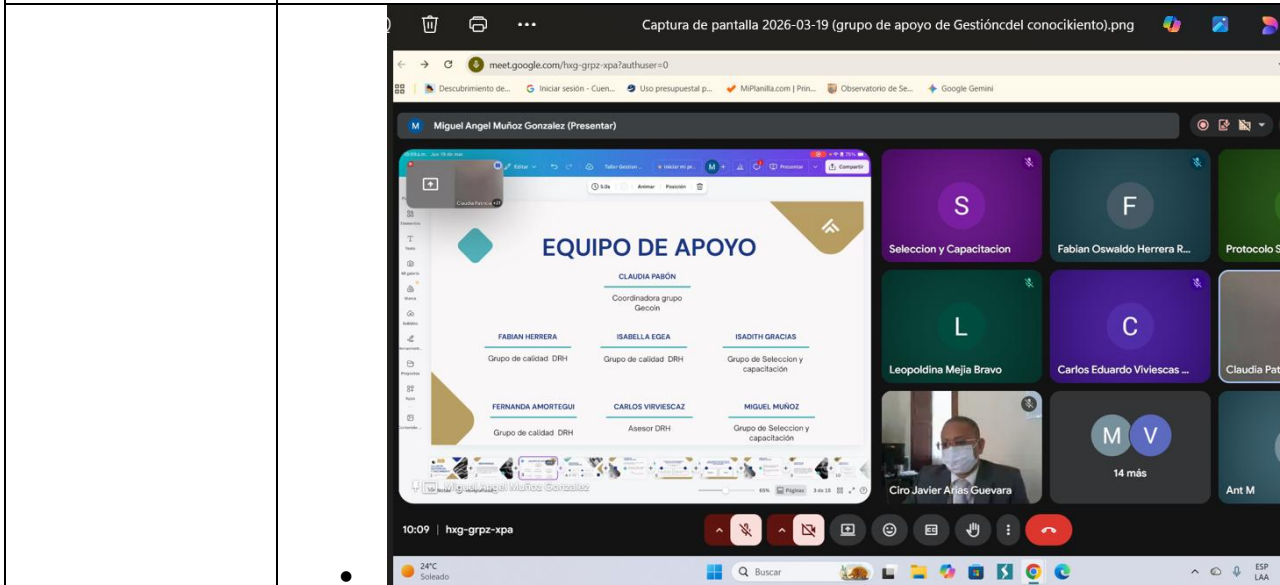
Captura de pantalla 2026-03-19 (grupo de apoyo de Gestiòncdel conocikiento).png

meet.google.com/hxg-grpz-xpa?authuser=0

Descubrimiento de... Iniciar sesión - Cuen... Uso presupuestal p... MiPlanilla.com | Prin... Observatorio de Se... Google Gemini

M Miguel Angel Muñoz Gonzalez (Presentar)

Editar Taller Gestion ... Iniciar mi pr... Presentar Compartir

5.0s Animar Posición

Claudia Patricia

EQUIPO DE APOYO

CLAUDIA PABÓN
Coordinadora grupo Gecoin

FABIAN HERRERA
Grupo de calidad DRH

ISABELLA EGEA
Grupo de calidad DRH

ISADITH GRACIAS
Grupo de Seleccion y capacitación

FERNANDA AMORTEGUI
Grupo de calidad DRH

CARLOS VIRVIESCAZ
Asesor DRH

MIGUEL MUÑOZ
Grupo de Seleccion y capacitación

Miguel Angel Muñoz Gonzalez

65% Páginas 3 de 15

S
Seleccion y Capacitacion

F
Fabian Oswaldo Herrera R...

Protocolo S

L
Leopoldina Mejia Bravo

C
Carlos Eduardo Viviescas ...

Claudia Pat

Ciro Javier Arias Guevara

M V
14 más

Ant M

10:09 | hxg-grpz-xpa

24°C
Soleado

Buscar

ESP
LAA